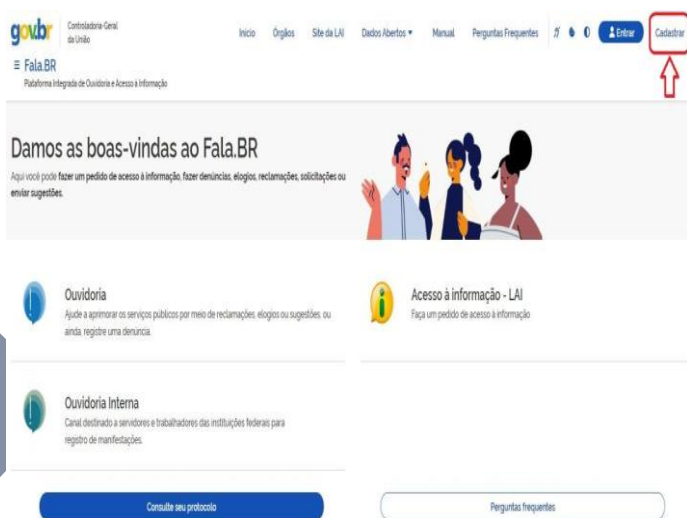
gov.br Controladoria-Geral da União

Início Órgãos Site da LAI Dados Abertos ▾ Manual Perguntas Frequentes Entrar Cadastrar

≡ Fala.BR
Plataforma Integrada de Ouvidoria e Acesso à Informação

Damos as boas-vindas ao Fala.BR

Aqui você pode fazer um pedido de acesso à informação, fazer denúncias, elogios, reclamações, solicitações ou enviar sugestões.

Ouvidoria
Ajude a aprimorar os serviços públicos por meio de reclamações, elogios ou sugestões, ou ainda, registre uma denúncia.

Acesso à informação - LAI
Faça um pedido de acesso à informação

Ouvidoria Interna
Canal destinado a servidores e trabalhadores das instituições federais para registro de manifestações.

Consulte seu protocolo

Perguntas frequentes